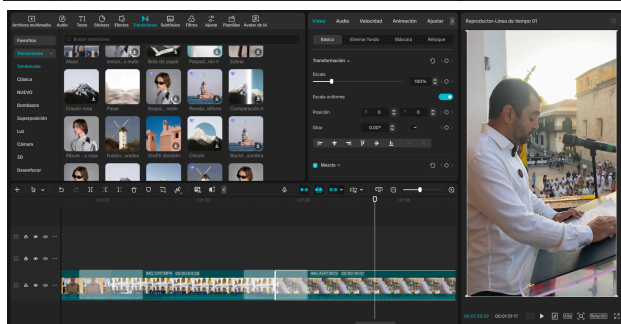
Archivo multimedia Audio Texto Stickers Efectos Transiciones Subtítulos Filtros Ajustes Plantillas Avatar de IA

Favoritos
Tendencias
Clásica
NUEVO
Bombazos
Superposición
Luz
Cámara
3D
Desenfocar

Buscar transiciones

Alejar
Zoom ... mover
Bola de papel
Pasar ... la
Eclipse
Crayón rosa
Pasar
Pasar ... ción
Revelar... lateral
Comparación II
Álbum ... a rosa
Zoom ... ción
Sin ... dedos
Círculo
Barrido... sombra

Vídeo Audio Velocidad Animación Ajustar

Básico Eliminar fondo Máscara Retoque

Transformación

Escala
100%

Escala uniforme

Posición X 0 Y 0

Girar 0.00°

Mezcla

Reproductor-Línea de tiempo 01

IMG_9371.MOV 00:00:05:26
IMG_9370.MOV 00:00:18:07

00:01:20:04 00:01:23:17